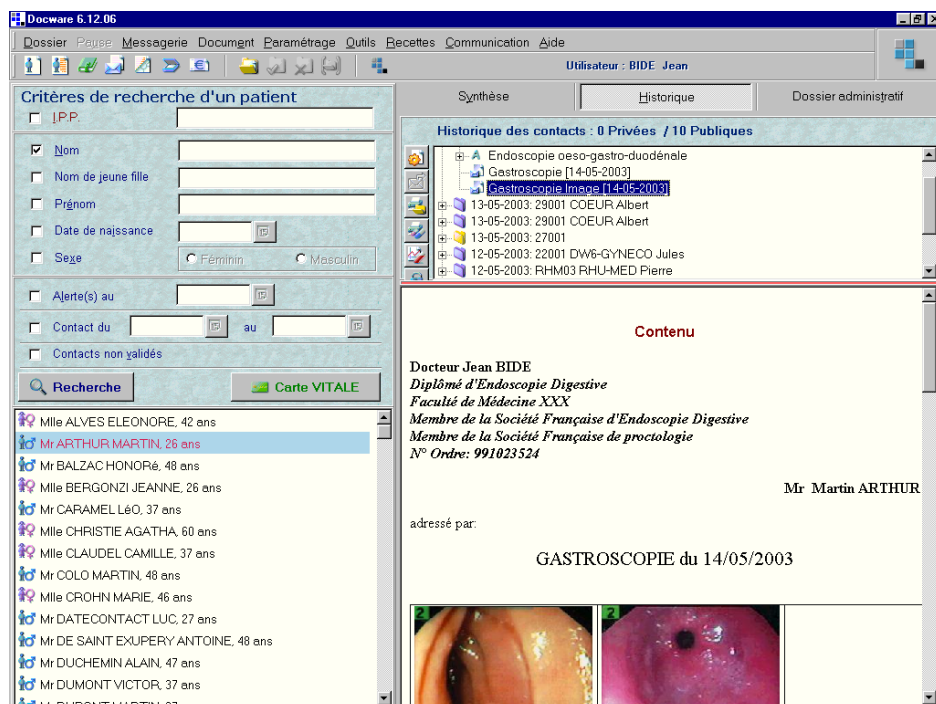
Docware 6.12.06

Dossier Pause Messagerie Document Paramétrage Outils Recettes Communication Aide

Utilisateur : BIDE Jean

Critères de recherche d'un patient

I.P.P.

Nom

Nom de jeune fille

Prénom

Date de naissance

Sexe Féminin Masculin

Alerte(s) au

Contact du au

Contacts non validés

Recherche

Carte VITALE

Mlle ALVES ELEONORE, 42 ans
Mr ARTHUR MARTIN, 26 ans
Mr BALZAC HONORé, 48 ans
Mlle BERGONZI JEANNE, 26 ans
Mr CARAMEL LéO, 37 ans
Mlle CHRISTIE AGATHA, 60 ans
Mlle CLAUDEL CAMILLE, 37 ans
Mr COLO MARTIN, 48 ans
Mlle CROHN MARIE, 46 ans
Mr DATECONTACT LUC, 27 ans
Mr DE SAINT EXUPERY ANTOINE, 48 ans
Mr DUCHEMIN ALAIN, 47 ans
Mr DUMONT VICTOR, 37 ans
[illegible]

Synthèse

Historique

Dossier administratif

Historique des contacts : 0 Privées / 10 Publiques

Endoscopie oeso-gastro-duodénale
Gastroscopie [14-05-2003]
Gastroscopie Image [14-05-2003]
13-05-2003: 29001 COEUR Albert
13-05-2003: 29001 COEUR Albert
13-05-2003: 27001
12-05-2003: 22001 DW6-GYNECO Jules
12-05-2003: RHM03 RHU-MED Pierre

Contenu

Docteur Jean BIDE
Diplômé d'Endoscopie Digestive
Faculté de Médecine XXX
Membre de la Société Française d'Endoscopie Digestive
Membre de la Société Française de proctologie
N° Ordre: 991023524

Mr Martin ARTHUR

adressé par:

GASTROSCOPIE du 14/05/2003

2

2